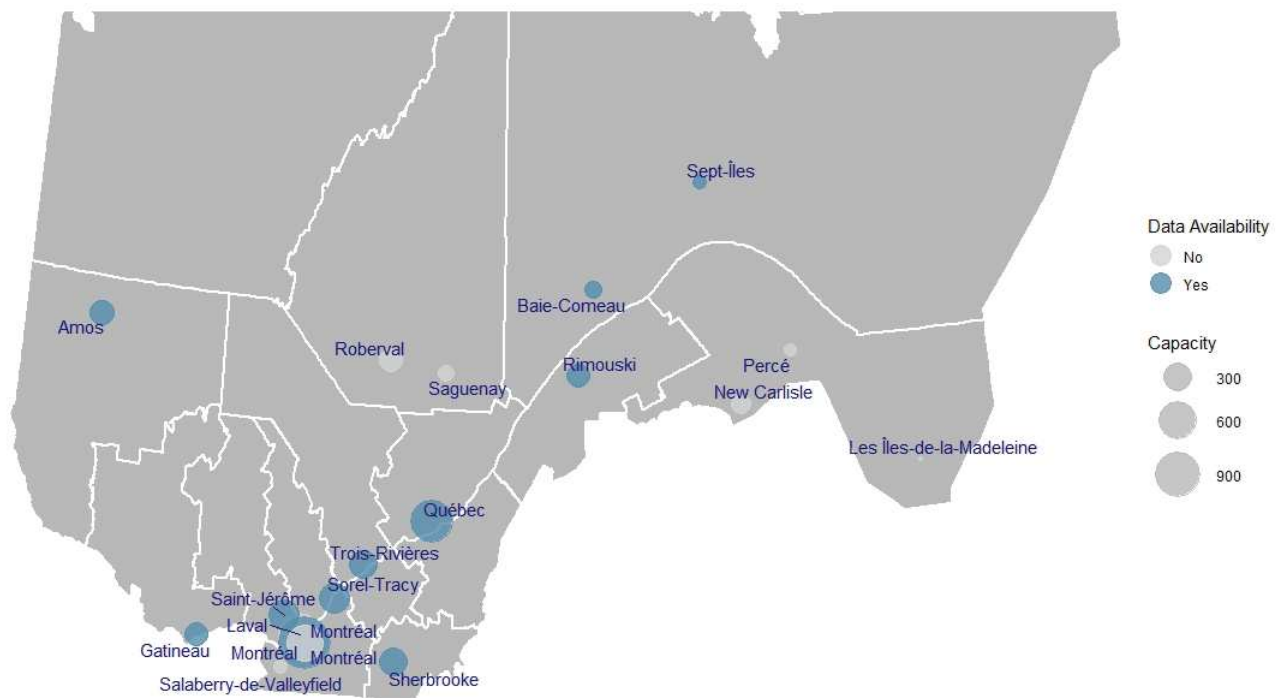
Sept-Îles

Data Availability
No
Yes

Capacity
300
600
900

Baie-Comeau
Amos
Roberval
Saguenay
Rimouski
Percé
New Carlisle
Les Îles-de-la-Madeleine
Québec
Trois-Rivières
Sorel-Tracy
Saint-Jérôme
Laval
Montréal
Gatineau
Montréal
Montréal
Sherbrooke
Salaberry-de-Valleyfield